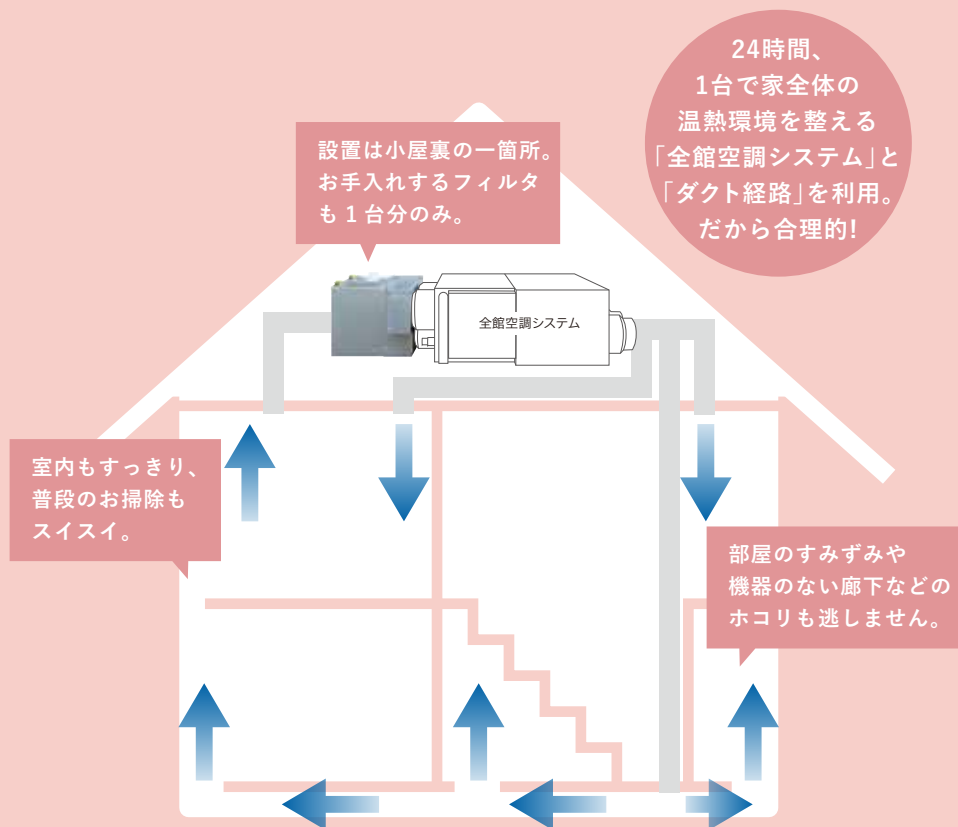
24時間、
1台で家全体の
温熱環境を整える
「全館空調システム」と
「ダクト経路」を利用。
だから合理的!

設置は小屋裏の一箇所。
お手入れするフィルタ
も1台分のみ。

全館空調システム

室内もすっきり、
普段のお掃除も
スイスイ。

部屋のすみずみや
機器のない廊下などの
ホコリも逃しません。